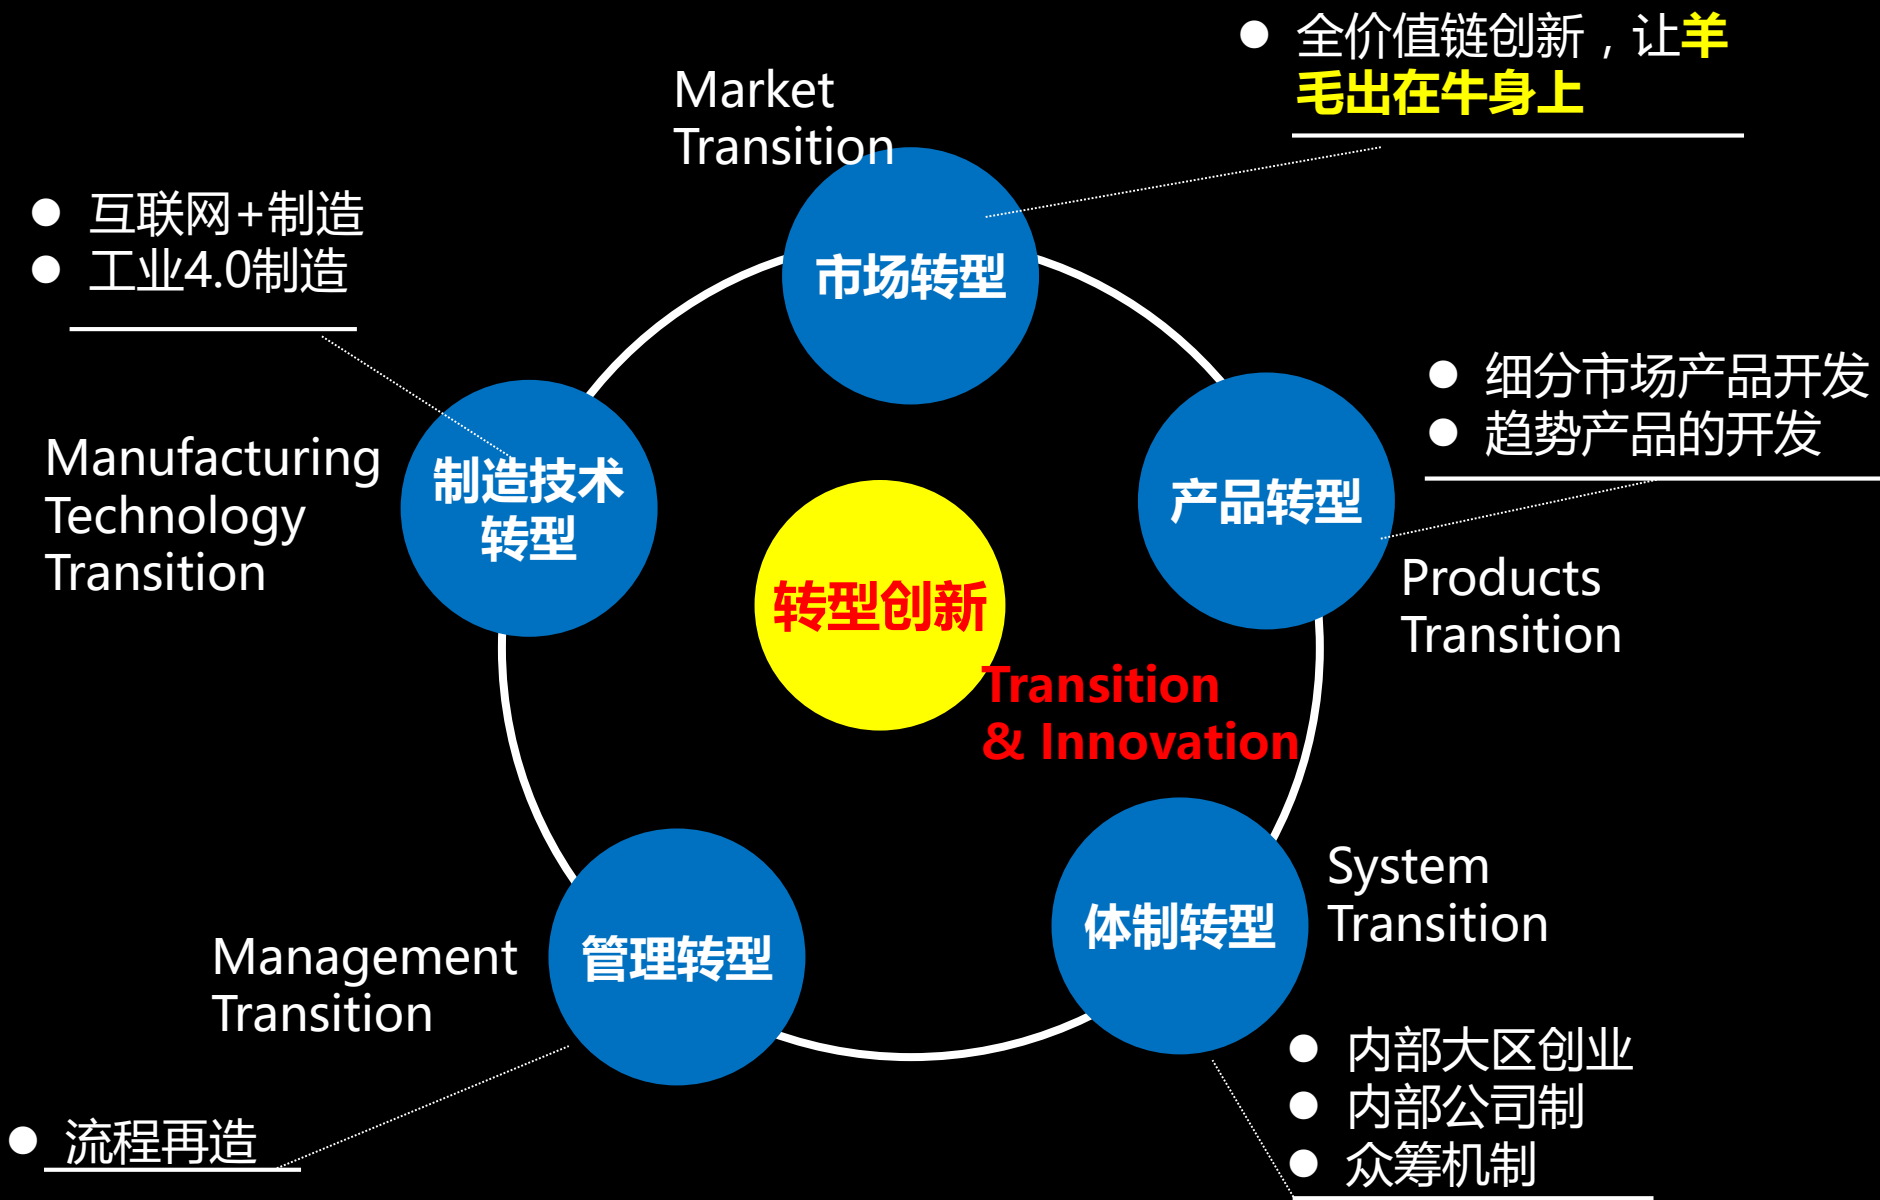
● 全价值链创新，让羊毛出在牛身上

Market Transition

市场转型

● 互联网+制造
● 工业4.0制造

● 细分市场产品开发
● 趋势产品的开发

Manufacturing Technology Transition

制造技术转型

转型创新

Transition & Innovation

产品转型

Products Transition

System Transition

体制转型

Management Transition

管理转型

● 内部大区创业
● 内部公司制
● 众筹机制

● 流程再造